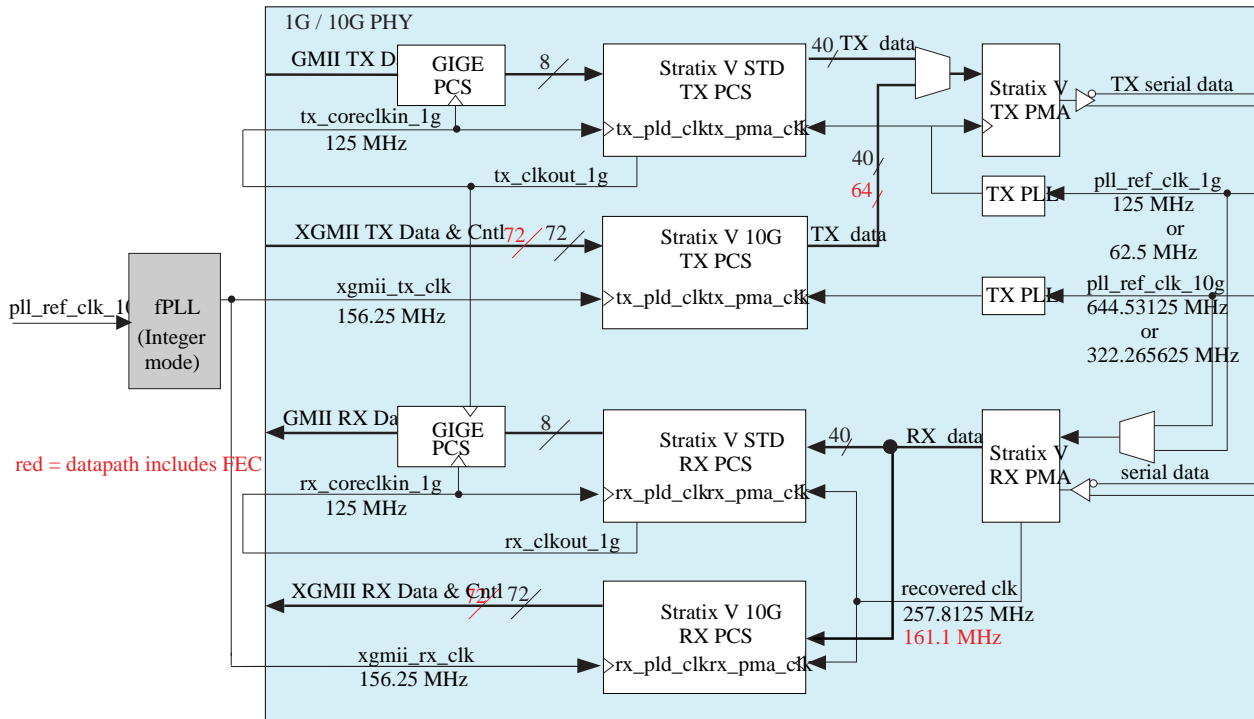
1G / 10G PHY

GMII TX D

GIGE PCS

8

Stratix V STD TX PCS

tx_pld_clk

tx_pma_clk

40

TX data

Stratix V TX PMA

TX serial data

tx_coreclkin_1g

125 MHz

tx_clkout_1g

40

64

TX PLL

pll_ref_clk_1g

125 MHz

or

62.5 MHz

XGMII TX Data & Cntl

72

72

Stratix V 10G TX PCS

TX data

tx_pld_clk

tx_pma_clk

pll_ref_clk_10

fPLL (Integer mode)

xgmii_tx_clk

156.25 MHz

TX PLL

pll_ref_clk_10g

644.53125 MHz

or

322.265625 MHz

GMII RX Da

GIGE PCS

8

Stratix V STD RX PCS

40

RX data

Stratix V RX PMA

red = datapath includes FEC

rx_pld_clk

rx_pma_clk

serial data

rx_coreclkin_1g

125 MHz

rx_clkout_1g

recovered clk

XGMII RX Data & Cntl

72

72

Stratix V 10G RX PCS

257.8125 MHz

161.1 MHz

xgmii_rx_clk

156.25 MHz

rx_pld_clk

rx_pma_clk